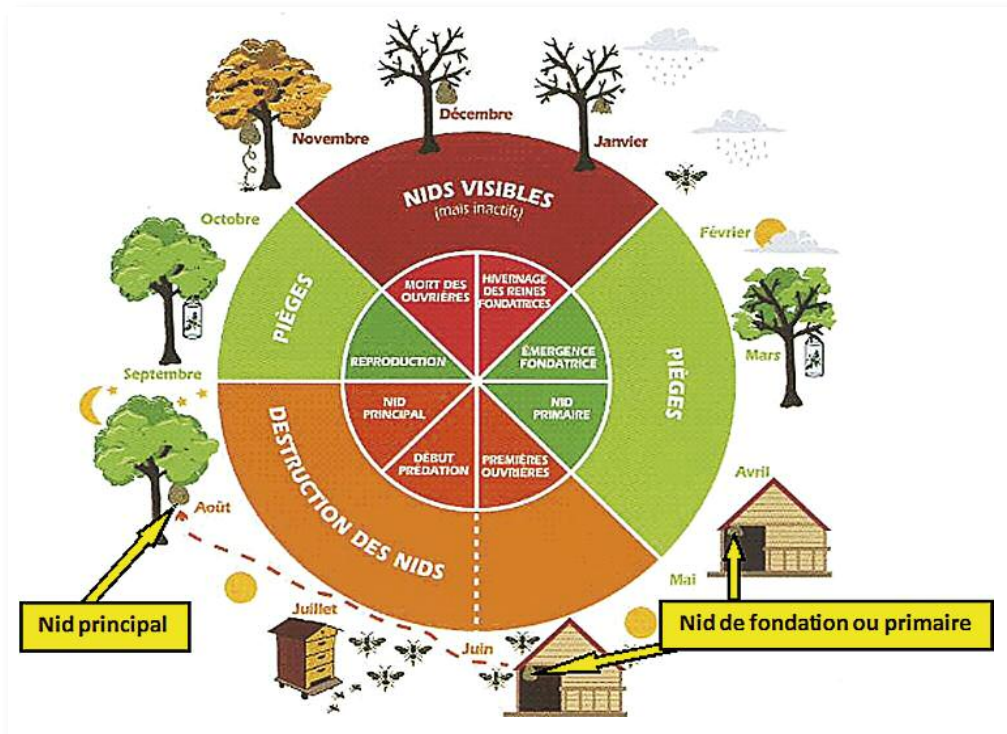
Novembre

Décembre

Janvier

Octobre

Février

Mars

Septembre

Août

Avril

Mai

Juillet

Juin

NIDS VISIBLES
(mais inactifs)

PIÈGES

PIÈGES

DESTRUCTION DES NIDS

MORT DES OUVRIÈRES

HIVERNAGE DES REINES FONDATRICES

REPRODUCTION

ÉMERGENCE FONDATRICE

NID PRINCIPAL

NID PRIMAIRE

DÉBUT PRÉDATION

PREMIÈRES OUVRIÈRES

Nid principal

Nid de fondation ou primaire